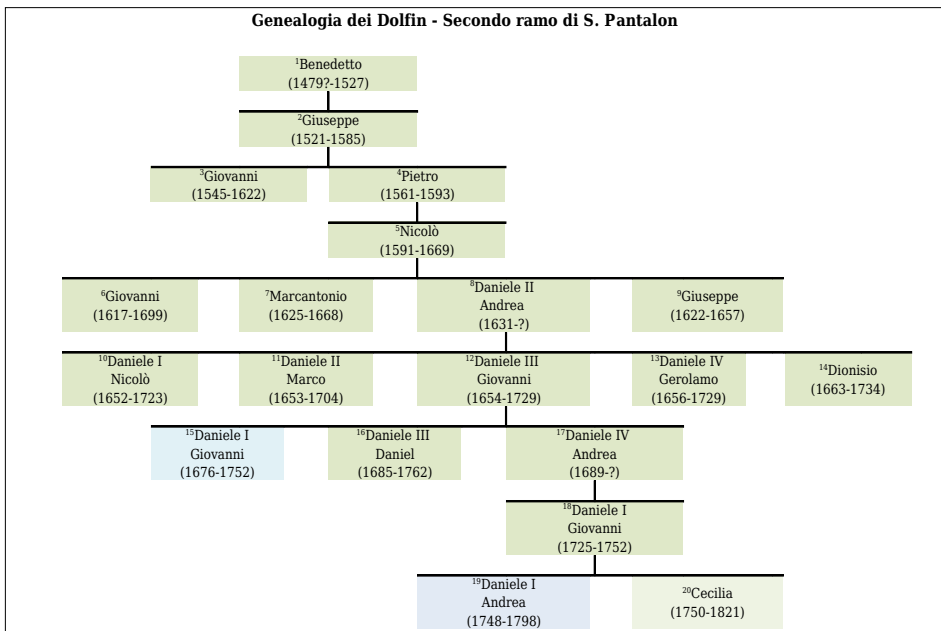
Genealogia dei Dolfin - Secondo ramo di S. Pantalon

$^{1}$Benedetto (1479?-1527)

$^{2}$Giuseppe (1521-1585)

$^{3}$Giovanni (1545-1622)

$^{4}$Pietro (1561-1593)

$^{5}$Nicolò (1591-1669)

$^{6}$Giovanni (1617-1699)

$^{7}$Marcantonio (1625-1668)

$^{8}$Daniele II Andrea (1631-?)

$^{9}$Giuseppe (1622-1657)

$^{10}$Daniele I Nicolò (1652-1723)

$^{11}$Daniele II Marco (1653-1704)

$^{12}$Daniele III Giovanni (1654-1729)

$^{13}$Daniele IV Gerolamo (1656-1729)

$^{14}$Dionisio (1663-1734)

$^{15}$Daniele I Giovanni (1676-1752)

$^{16}$Daniele III Daniel (1685-1762)

$^{17}$Daniele IV Andrea (1689-?)

$^{18}$Daniele I Giovanni (1725-1752)

$^{19}$Daniele I Andrea (1748-1798)

$^{20}$Cecilia (1750-1821)